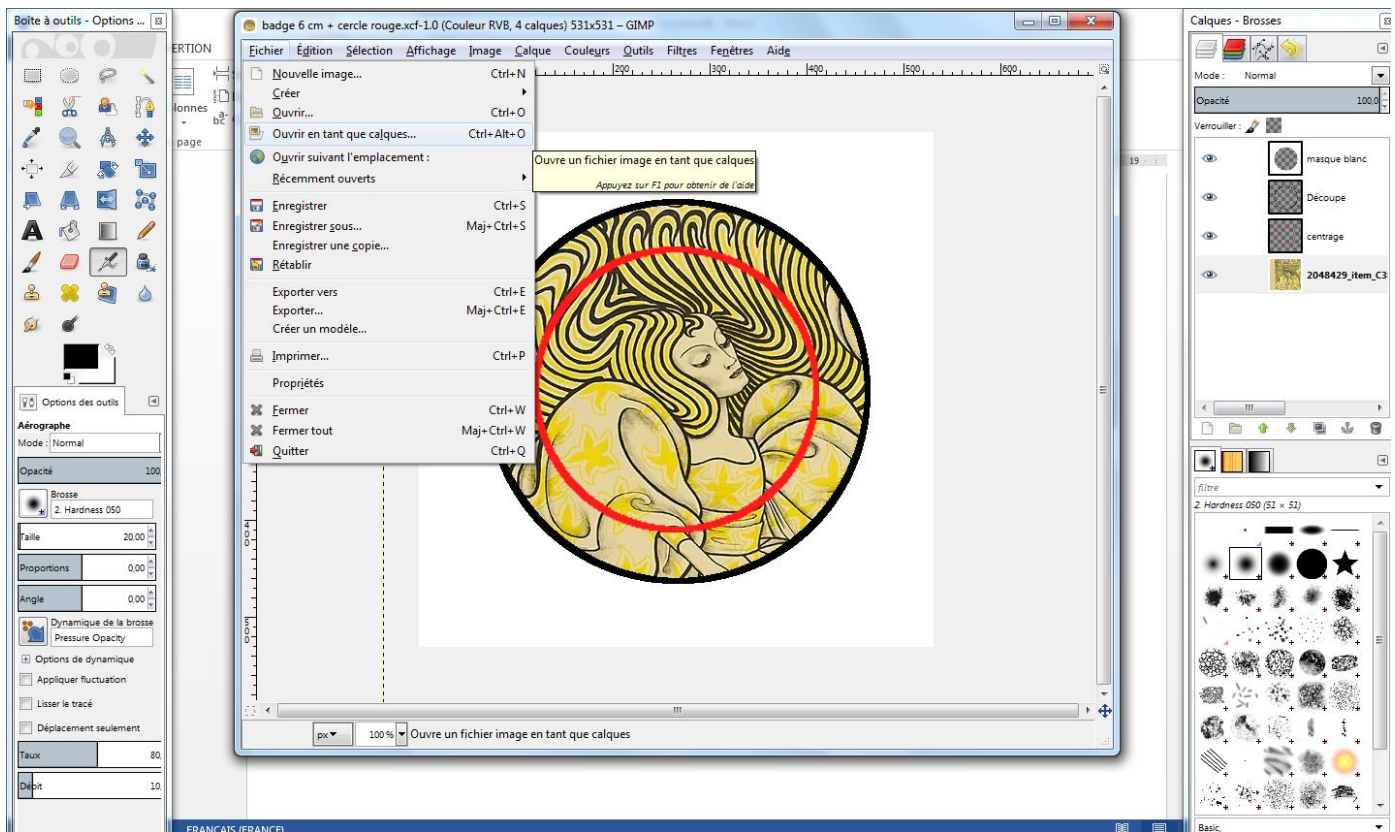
Boîte à outils - Options ...

badge 6 cm + cercle rouge.xcf-1.0 (Couleur RVB, 4 calques) 531x531 – GIMP

Fichier Édition Sélection Affichage Image Calque Couleurs Outils Filtres Fenêtres Aide

Nouvelle image... Ctrl+N
Créer
Ouvrir... Ctrl+O
Ouvrir en tant que calques... Ctrl+Alt+O
Ouvrir suivant l'emplacement :
Récemment ouverts
Enregistrer Ctrl+S
Enregistrer sous... Maj+Ctrl+S
Enregistrer une copie...
Rétablir
Exporter vers Ctrl+E
Exporter... Maj+Ctrl+E
Créer un modèle...
Imprimer... Ctrl+P
Propriétés
Fermer Ctrl+W
Fermer tout Maj+Ctrl+W
Quitter Ctrl+Q

Ouvre un fichier image en tant que calques
Appuyez sur F1 pour obtenir de l'aide

200 300 400 500 600

ERTION
lonnes
page
19

Options des outils
Aérographe
Mode : Normal
Opacité 100
Brosse
2. Hardness 050
Taille 20,00
Proportions 0,00
Angle 0,00
Dynamique de la brosse
Pressure Opacity
Options de dynamique
Appliquer fluctuation
Lisser le tracé
Déplacement seulement
Taux 80
Débit 10

px 100 % Ouvre un fichier image en tant que calques

Calques - Brosses
Mode : Normal
Opacité 100,0
Verrouiller :
masque blanc
Découpe
centrage
2048429_item_C3
filtre
2. Hardness 050 (51 × 51)
Basic,

FRANÇAIS (FRANCE)